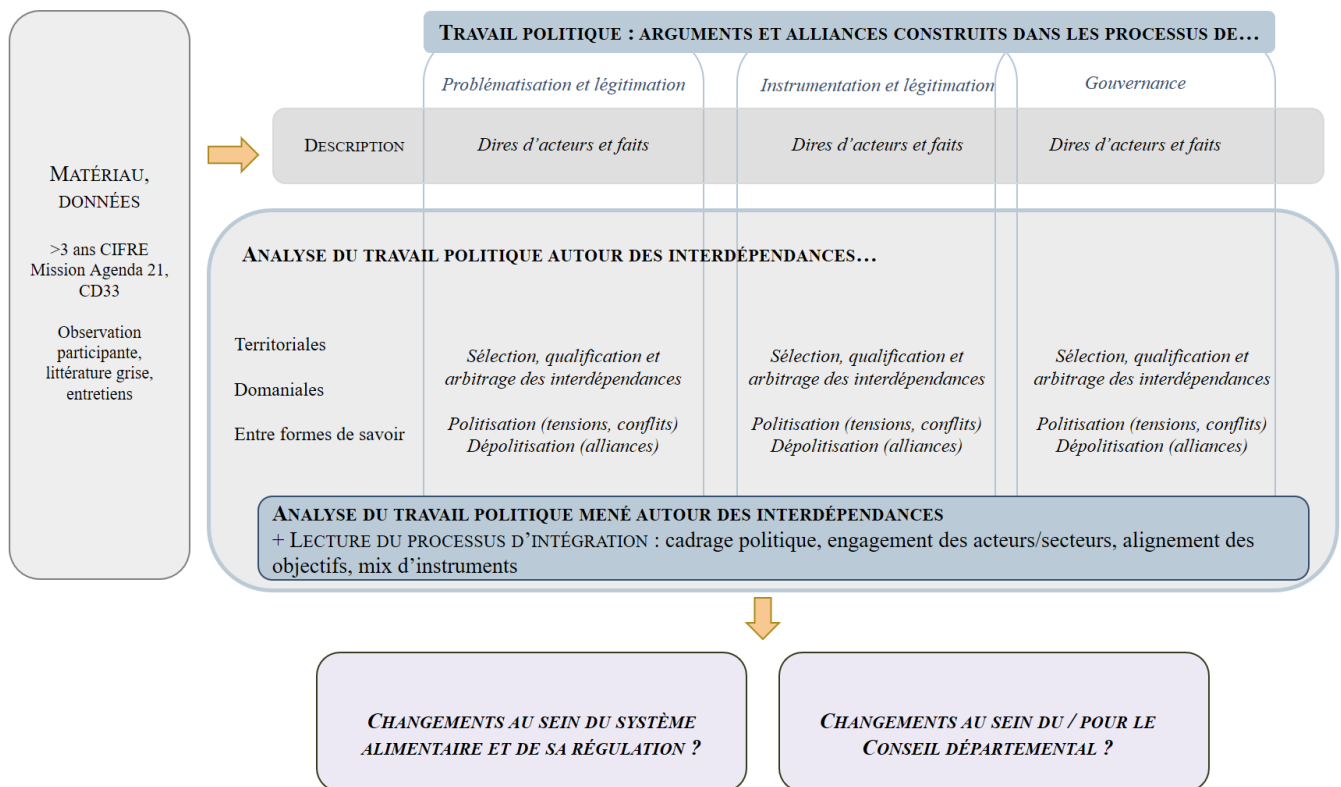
Matériau, données

>3 ans CIFRE Mission Agenda 21, CD33

Observation participante, littérature grise, entretiens

Travail politique : arguments et alliances construits dans les processus de…

Problématisation et légitimation

Instrumentation et légitimation

Gouvernance

Description

Dires d'acteurs et faits

Dires d'acteurs et faits

Dires d'acteurs et faits

Analyse du travail politique autour des interdépendances…

Territoriales

Domaniales

Entre formes de savoir

Sélection, qualification et arbitrage des interdépendances

Politisation (tensions, conflits) Dépolitisation (alliances)

Sélection, qualification et arbitrage des interdépendances

Politisation (tensions, conflits) Dépolitisation (alliances)

Sélection, qualification et arbitrage des interdépendances

Politisation (tensions, conflits) Dépolitisation (alliances)

Analyse du travail politique mené autour des interdépendances
+ Lecture du processus d'intégration : cadrage politique, engagement des acteurs/secteurs, alignement des objectifs, mix d'instruments

Changements au sein du système alimentaire et de sa régulation ?

Changements au sein du / pour le Conseil départemental ?